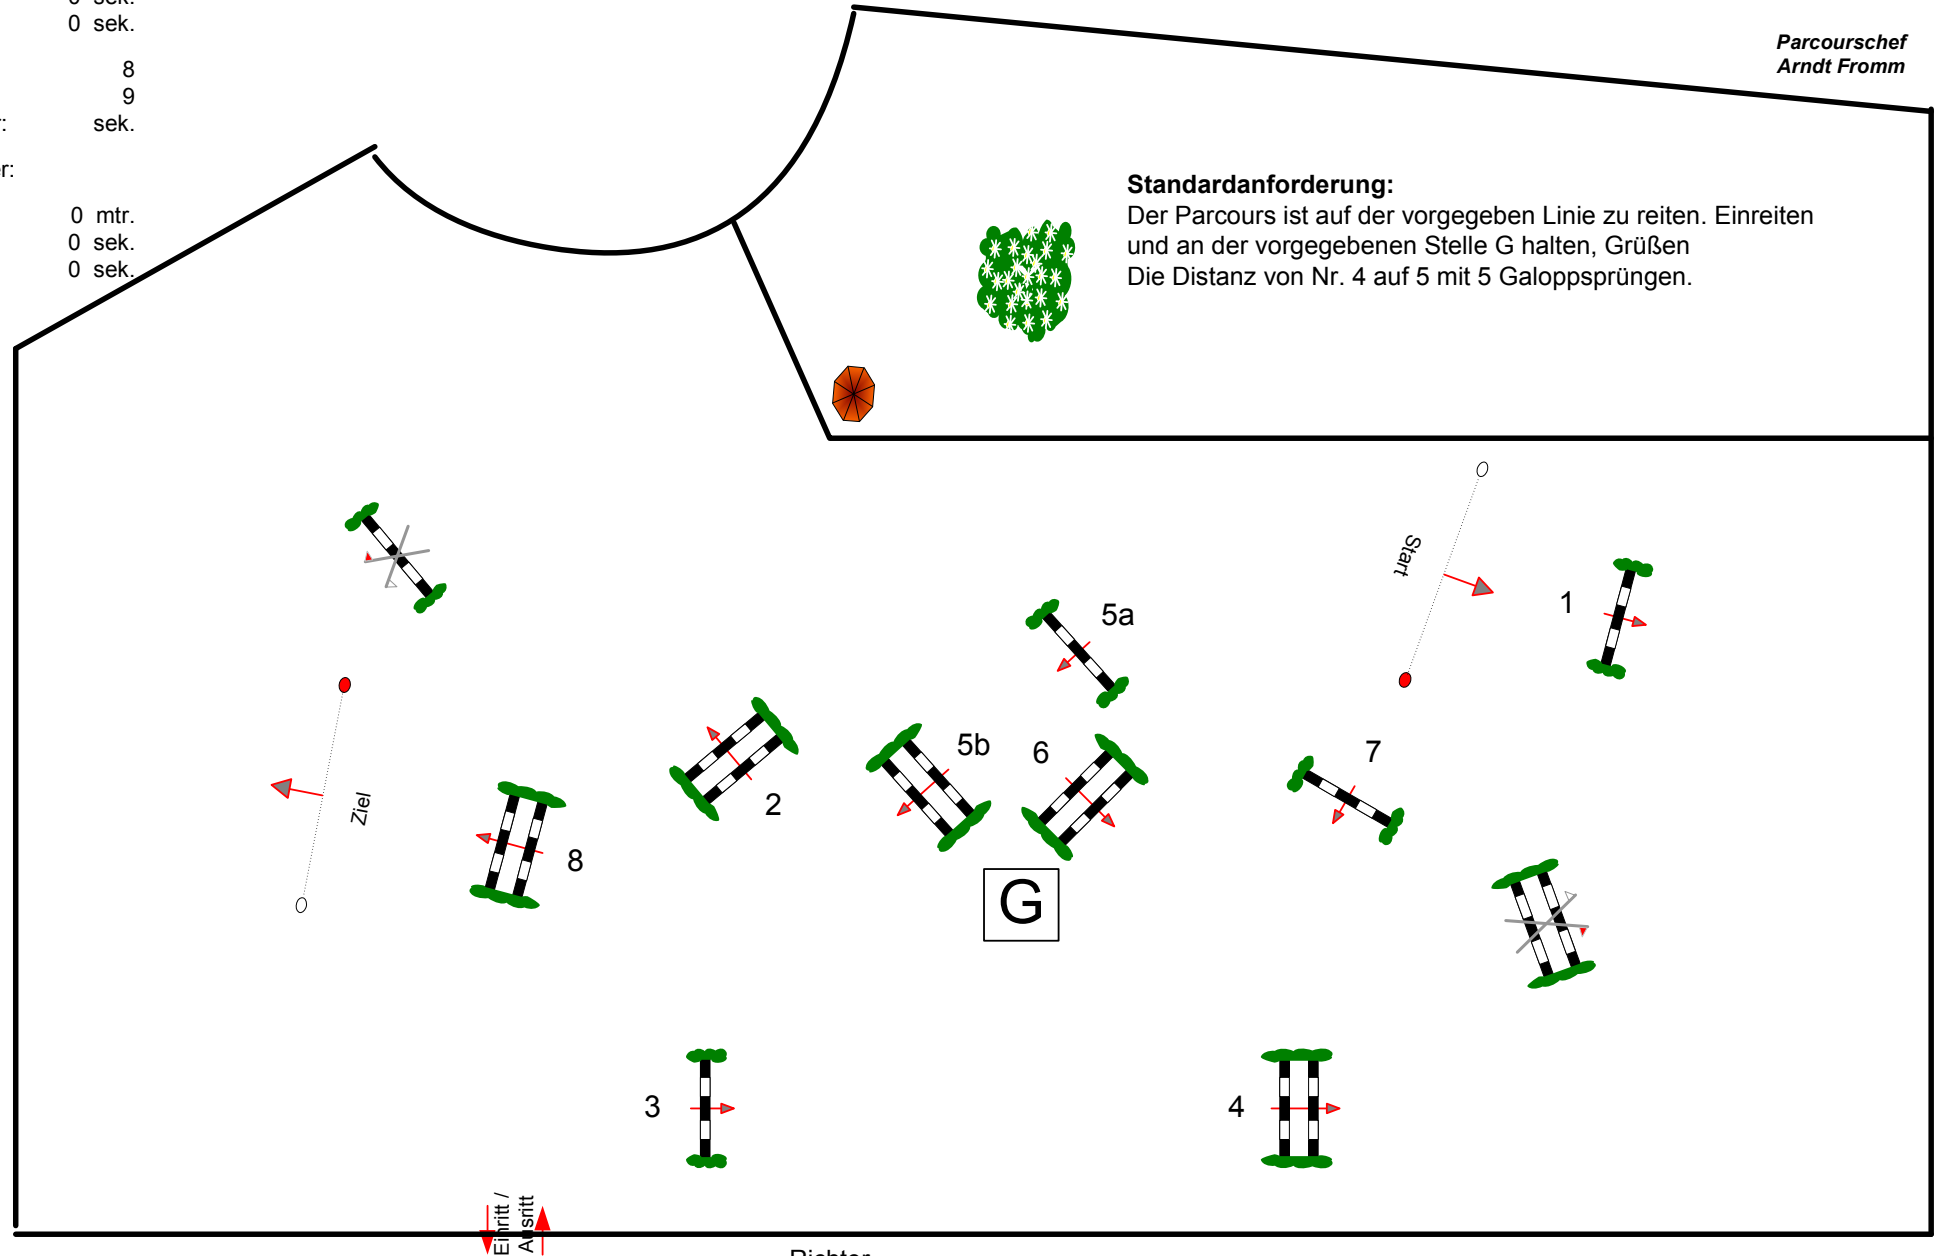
0 sek.

8
9
r: sek.

r:

0 mtr.
0 sek.
0 sek.

Parcourschef
Arndt Fromm

**Standardanforderung:**
Der Parcours ist auf der vorgegeben Linie zu reiten. Einreiten und an der vorgegebenen Stelle G halten, Grüßen
Die Distanz von Nr. 4 auf 5 mit 5 Galoppsprüngen.

Start

1

5a

5b

6

7

2

8

Ziel

G

3

4

Einritt / Ausritt

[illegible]